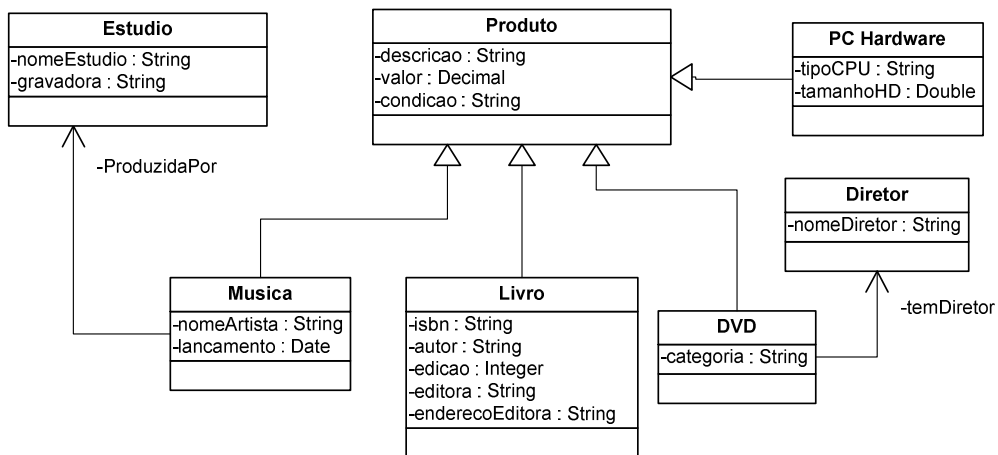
Estudio
-nomeEstudio : String
-gravadora : String

Produto
-descricao : String
-valor : Decimal
-condicao : String

PC Hardware
-tipoCPU : String
-tamanhoHD : Double

-ProduzidaPor

Diretor
-nomeDiretor : String

Musica
-nomeArtista : String
-lancamento : Date

Livro
-isbn : String
-autor : String
-edicao : Integer
-editora : String
-enderecoEditora : String

DVD
-categoria : String

-temDiretor